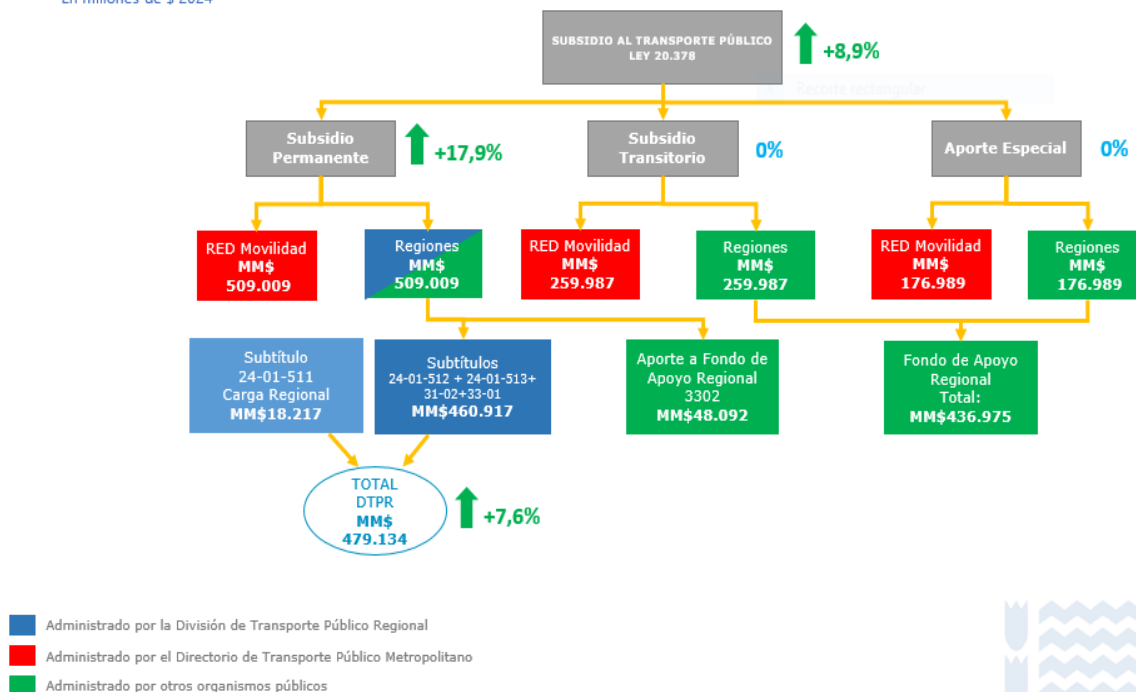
En millones de $ 2024

SUBSIDIO AL TRANSPORTE PÚBLICO LEY 20.378

+8,9%

Recorte rectangular

Subsidio Permanente

+17,9%

Subsidio Transitorio

0%

Aporte Especial

0%

RED Movilidad MM$ 509.009

Regiones MM$ 509.009

RED Movilidad MM$ 259.987

Regiones MM$ 259.987

RED Movilidad MM$ 176.989

Regiones MM$ 176.989

Subtítulo 24-01-511 Carga Regional MM$18.217

Subtítulos 24-01-512 + 24-01-513+ 31-02+33-01 MM$460.917

Aporte a Fondo de Apoyo Regional 3302 MM$48.092

Fondo de Apoyo Regional Total: MM$436.975

TOTAL DTPR MM$ 479.134

+7,6%

Administrado por la División de Transporte Público Regional

Administrado por el Directorio de Transporte Público Metropolitano

Administrado por otros organismos públicos